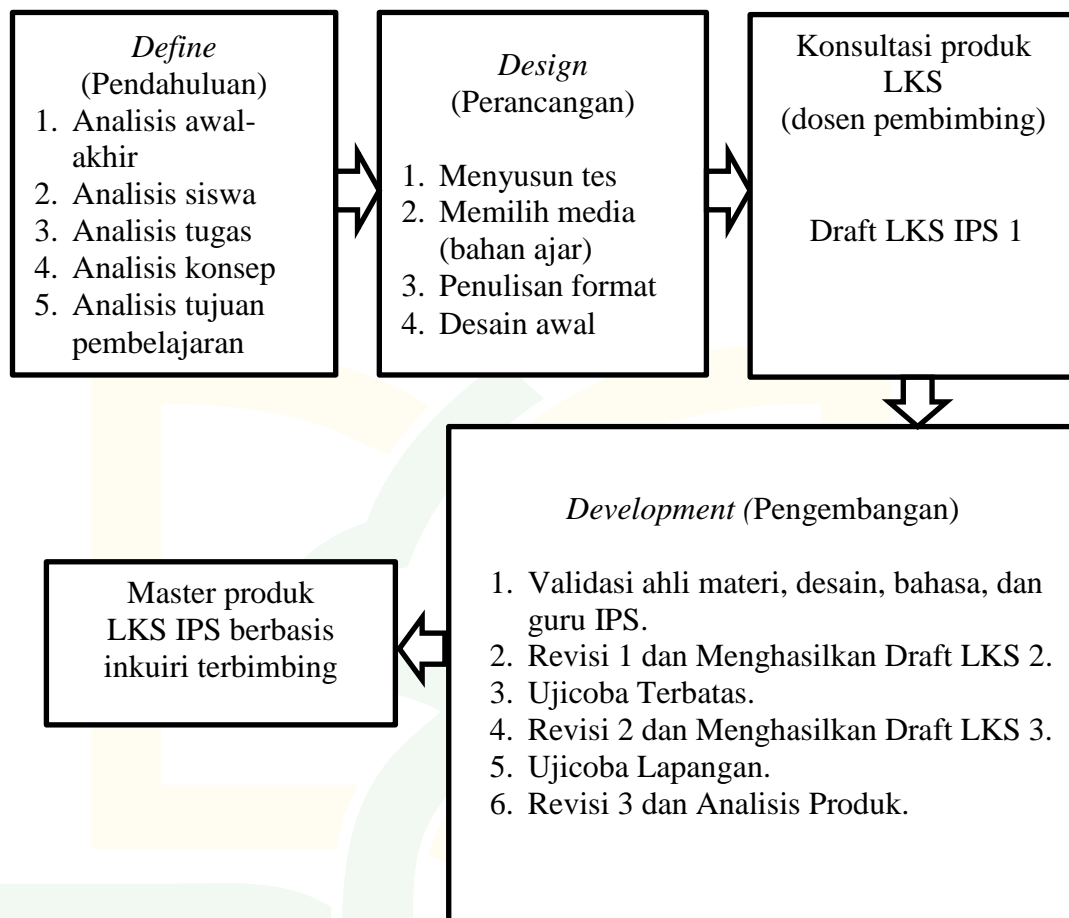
*Define*
(Pendahuluan)
1. Analisis awal-akhir
2. Analisis siswa
3. Analisis tugas
4. Analisis konsep
5. Analisis tujuan pembelajaran

*Design*
(Perancangan)

1. Menyusun tes
2. Memilih media (bahan ajar)
3. Penulisan format
4. Desain awal

Konsultasi produk LKS
(dosen pembimbing)

Draft LKS IPS 1

*Development (*Pengembangan)

1. Validasi ahli materi, desain, bahasa, dan guru IPS.
2. Revisi 1 dan Menghasilkan Draft LKS 2.
3. Ujicoba Terbatas.
4. Revisi 2 dan Menghasilkan Draft LKS 3.
5. Ujicoba Lapangan.
6. Revisi 3 dan Analisis Produk.

Master produk
LKS IPS berbasis
inkuiri terbimbing